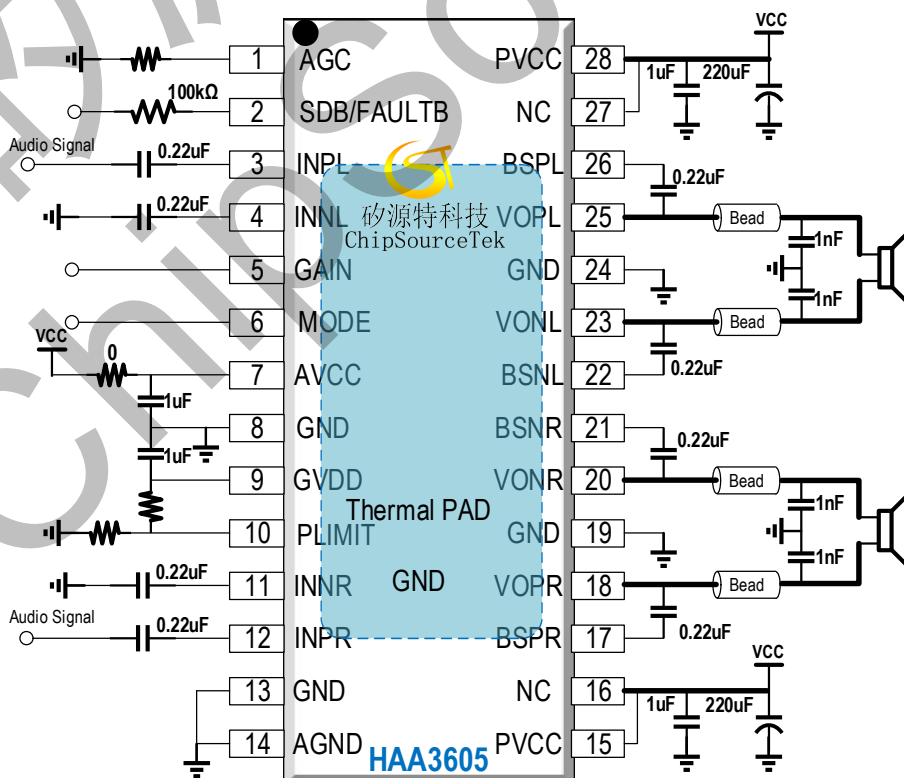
1 AGC
2 SDB/FAULTB
100kΩ
Audio Signal
0.22uF
3 INPL
0.22uF
4 INNL
5 GAIN
6 MODE
VCC
0
7 AVCC
1uF
8 GND
1uF
9 GVDD
10 PLIMIT
0.22uF
11 INNR
Audio Signal
0.22uF
12 INPR
13 GND
14 AGND
矽源特科技
ChipSourceTek
Thermal PAD
GND
HAA3605
VCC
28 PVCC
1uF 220uF
27 NC
26 BSPL
0.22uF
25 VOPL
Bead
1nF
24 GND
1nF
23 VONL
Bead
0.22uF
22 BSNL
21 BSNR
0.22uF
20 VONR
Bead
1nF
19 GND
1nF
18 VOPR
Bead
0.22uF
17 BSPR
VCC
16 NC
1uF 220uF
15 PVCC